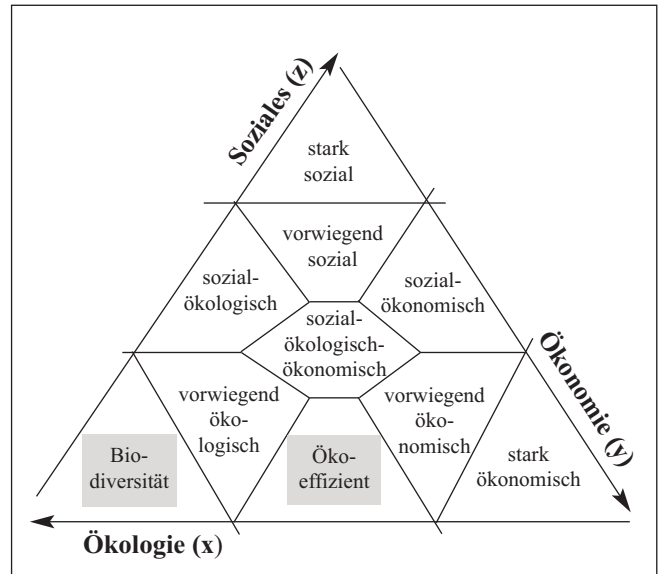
Soziales (z)

stark sozial

vorwiegend sozial

sozial-ökologisch

sozial-ökonomisch

sozial-ökologisch-ökonomisch

Ökonomie (y)

vorwiegend öko-logisch

vorwiegend öko-nomisch

Bio-diversität

Öko-effizient

stark ökonomisch

Ökologie (x)